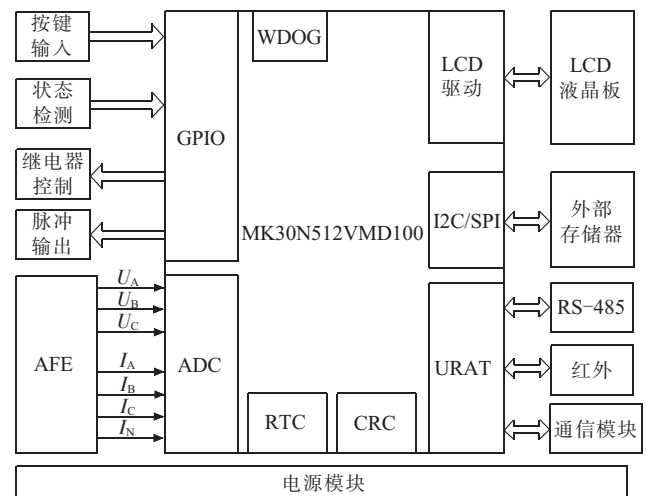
按键输入

状态检测

继电器控制

脉冲输出

GPIO

WDOG

LCD驱动

LCD液晶板

MK30N512VMD100

I2C/SPI

外部存储器

AFE

$U_A$
$U_B$
$U_C$
$I_A$
$I_B$
$I_C$
$I_N$

ADC

URAT

RS-485

红外

通信模块

RTC

CRC

电源模块